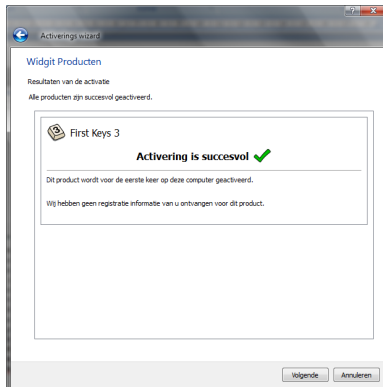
Activerings wizard

Widgit Producten

Resultaten van de activatie

Alle producten zijn succesvol geactiveerd.

First Keys 3

Activering is succesvol

Dit product wordt voor de eerste keer op deze computer geactiveerd.

Wij hebben geen registratie informatie van u ontvangen voor dit product.

Volgende

Annuleren